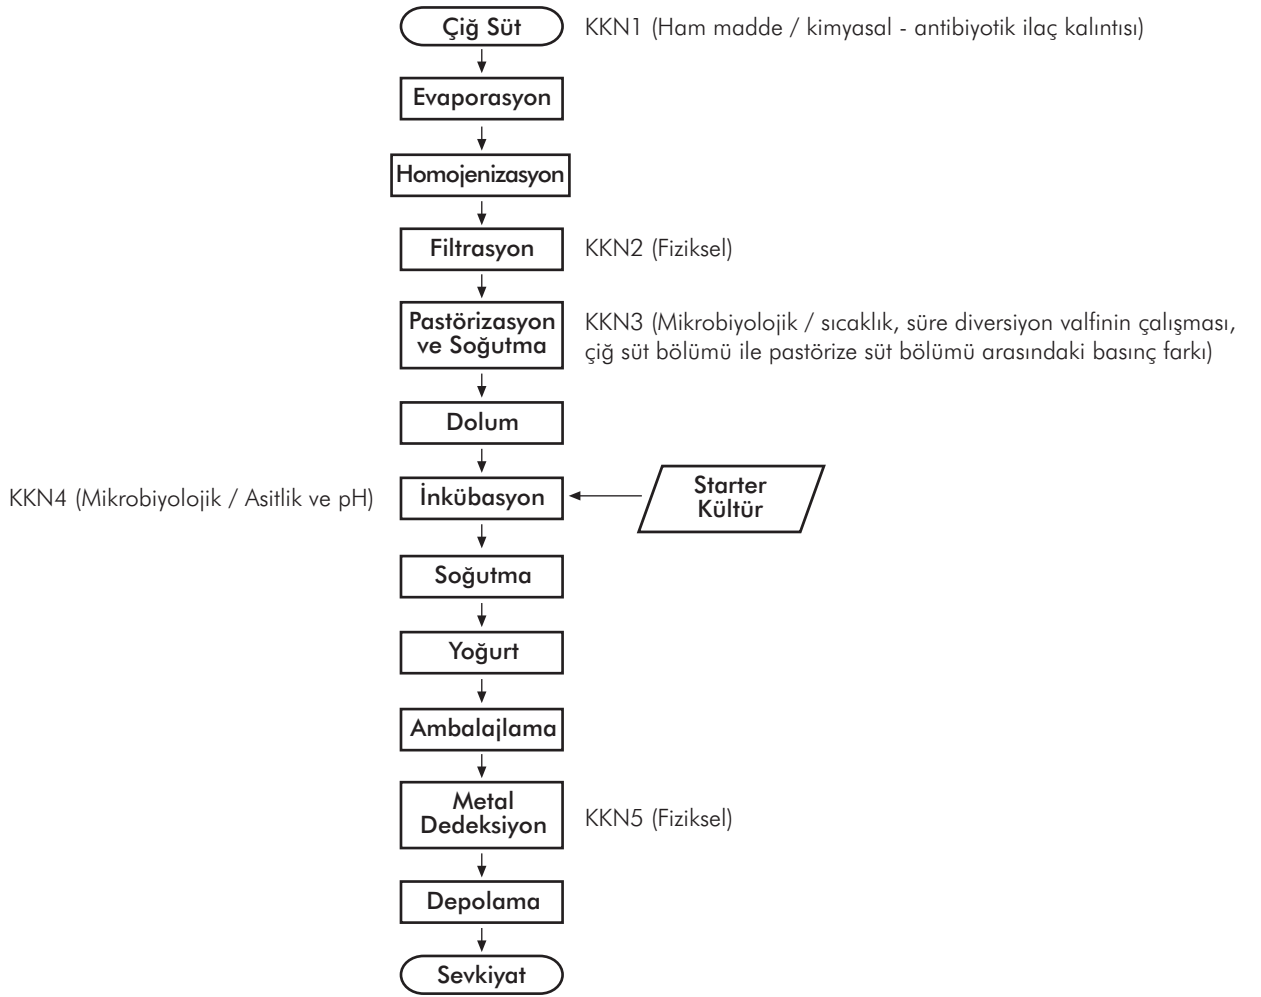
Çiğ Süt

KKN1 (Ham madde / kimyasal - antibiyotik ilaç kalıntısı)

Evaporasyon

Homojenizasyon

Filtrasyon

KKN2 (Fiziksel)

Pastörizasyon ve Soğutma

KKN3 (Mikrobiyolojik / sıcaklık, süre diversiyon valfinin çalışması, çiğ süt bölümü ile pastörize süt bölümü arasındaki basınç farkı)

Dolum

KKN4 (Mikrobiyolojik / Asitlik ve pH)

İnkübasyon

Starter Kültür

Soğutma

Yoğurt

Ambalajlama

Metal Dedeksiyon

KKN5 (Fiziksel)

Depolama

Sevkiyat